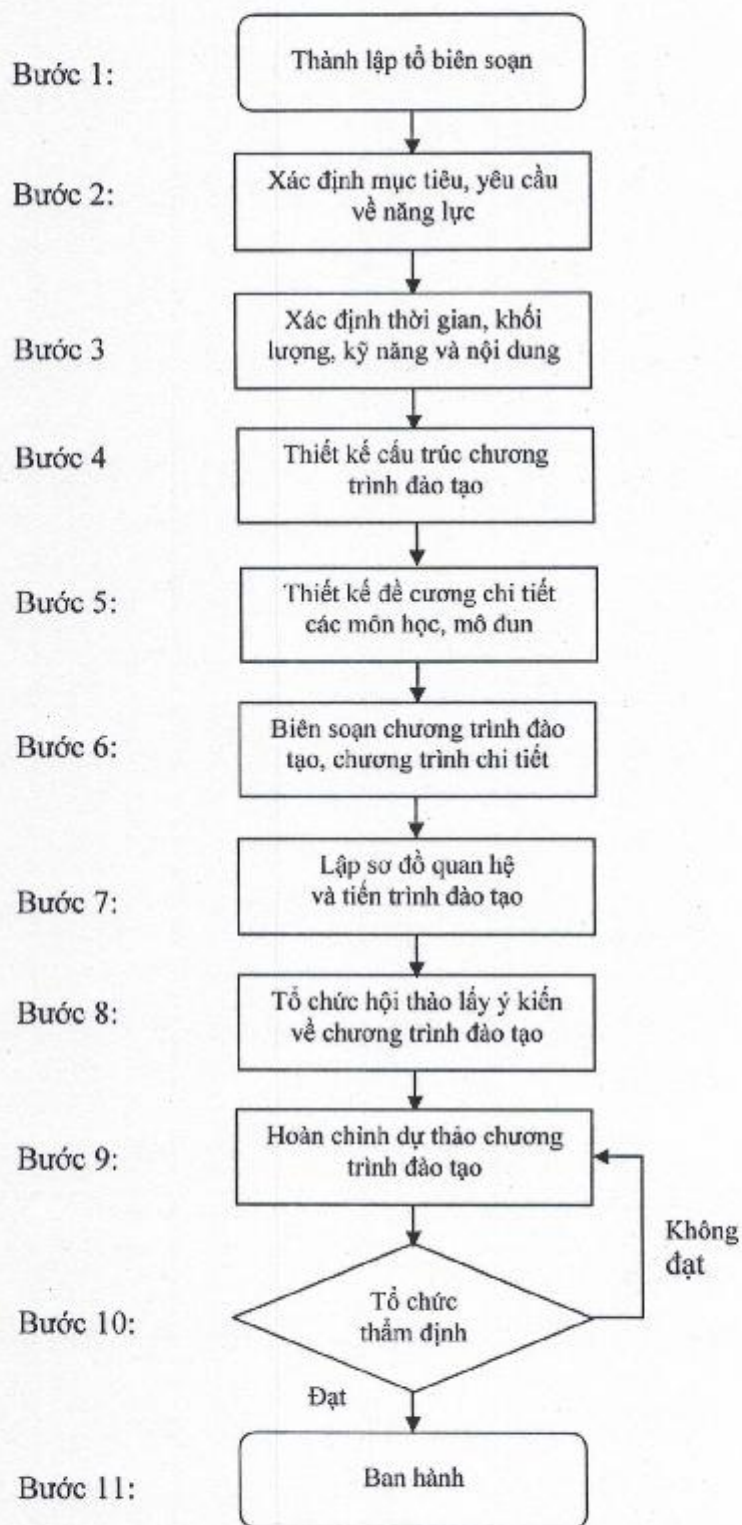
Bước 1:

Thành lập tổ biên soạn

Bước 2:

Xác định mục tiêu, yêu cầu về năng lực

Bước 3

Xác định thời gian, khối lượng, kỹ năng và nội dung

Bước 4

Thiết kế cấu trúc chương trình đào tạo

Bước 5:

Thiết kế đề cương chi tiết các môn học, mô đun

Bước 6:

Biên soạn chương trình đào tạo, chương trình chi tiết

Bước 7:

Lập sơ đồ quan hệ và tiến trình đào tạo

Bước 8:

Tổ chức hội thảo lấy ý kiến về chương trình đào tạo

Bước 9:

Hoàn chỉnh dự thảo chương trình đào tạo

Không đạt

Bước 10:

Tổ chức thẩm định

Đạt

Bước 11:

Ban hành